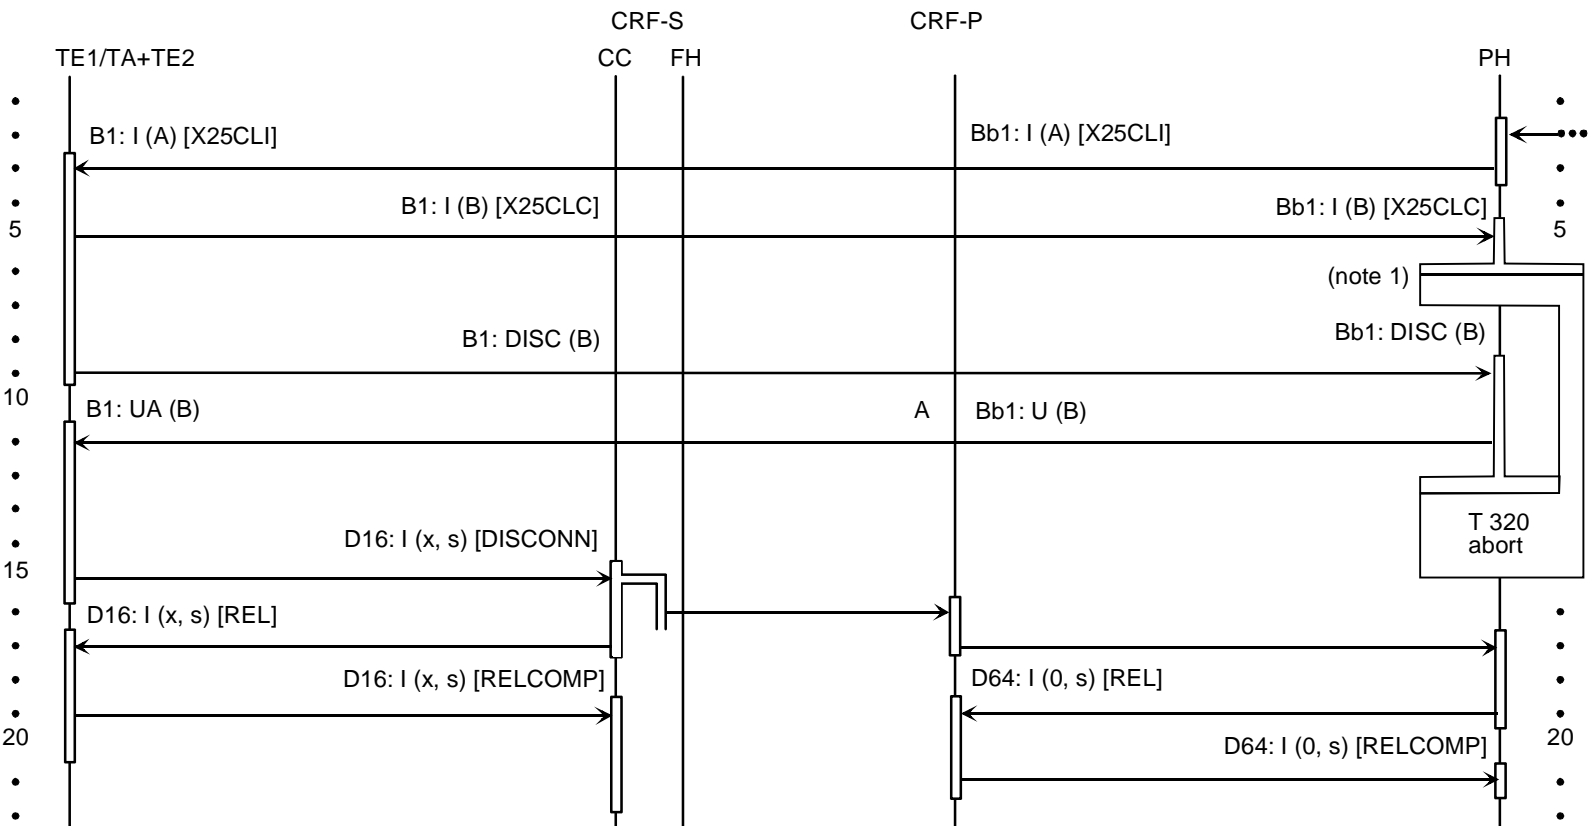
CRF-S

CRF-P

TE1/TA+TE2

CC

FH

PH

B1: I (A) [X25CLI]

Bb1: I (A) [X25CLI]

B1: I (B) [X25CLC]

Bb1: I (B) [X25CLC]

5

5

(note 1)

Bb1: DISC (B)

B1: DISC (B)

10

B1: UA (B)

A

Bb1: U (B)

T 320 abort

D16: I (x, s) [DISCONN]

15

D16: I (x, s) [REL]

D16: I (x, s) [RELCOMP]

D64: I (0, s) [REL]

20

20

D64: I (0, s) [RELCOMP]